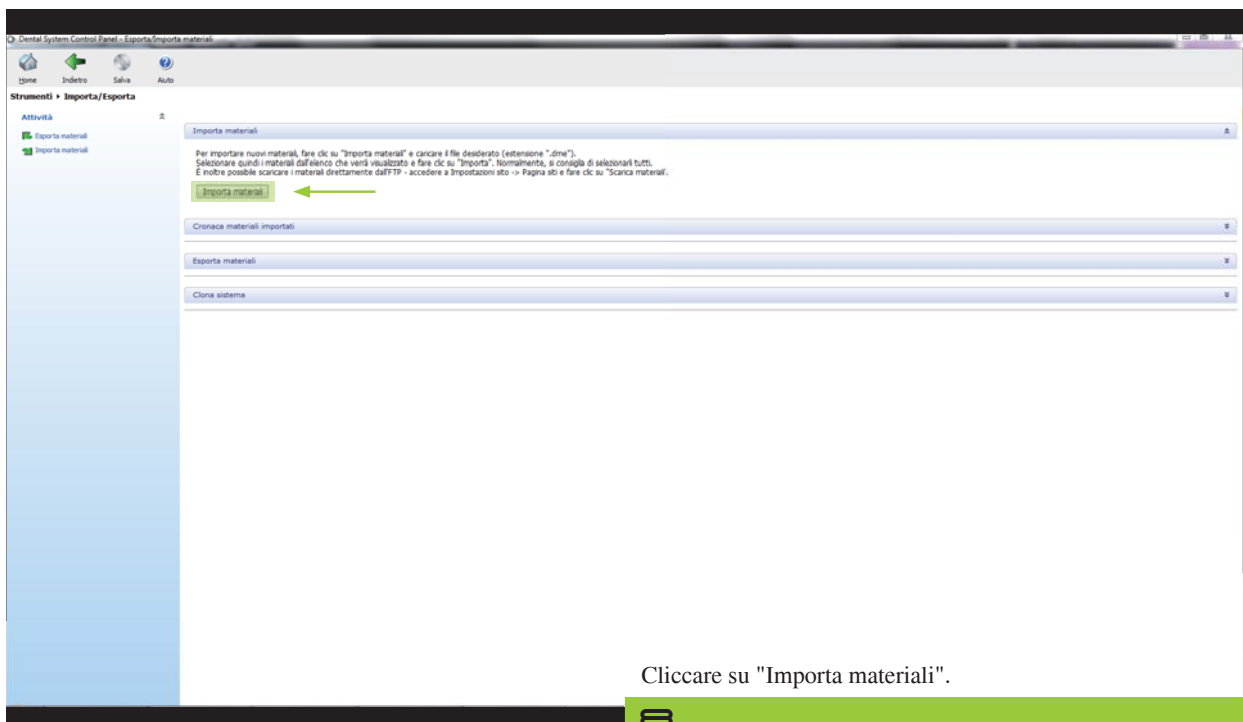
Dental System Control Panel - Esporta/Importa materiali

Home
Indietro
Salva
Aiuto

Strumenti ▸ Importa/Esporta

Attività
Esporta materiali
Importa materiali

Importa materiali

Per importare nuovi materiali, fare clic su "Importa materiali" e caricare il file desiderato (estensione ".dme").
Selezionare quindi i materiali dall'elenco che verrà visualizzato e fare clic su "Importa". Normalmente, si consiglia di selezionarli tutti.
È inoltre possibile scaricare i materiali direttamente dall'FTP - accedere a Impostazioni sito -> Pagina siti e fare clic su "Scarica materiali".

Importa materiali

Cronaca materiali importati

Esporta materiali

Clona sistema

Cliccare su "Importa materiali".